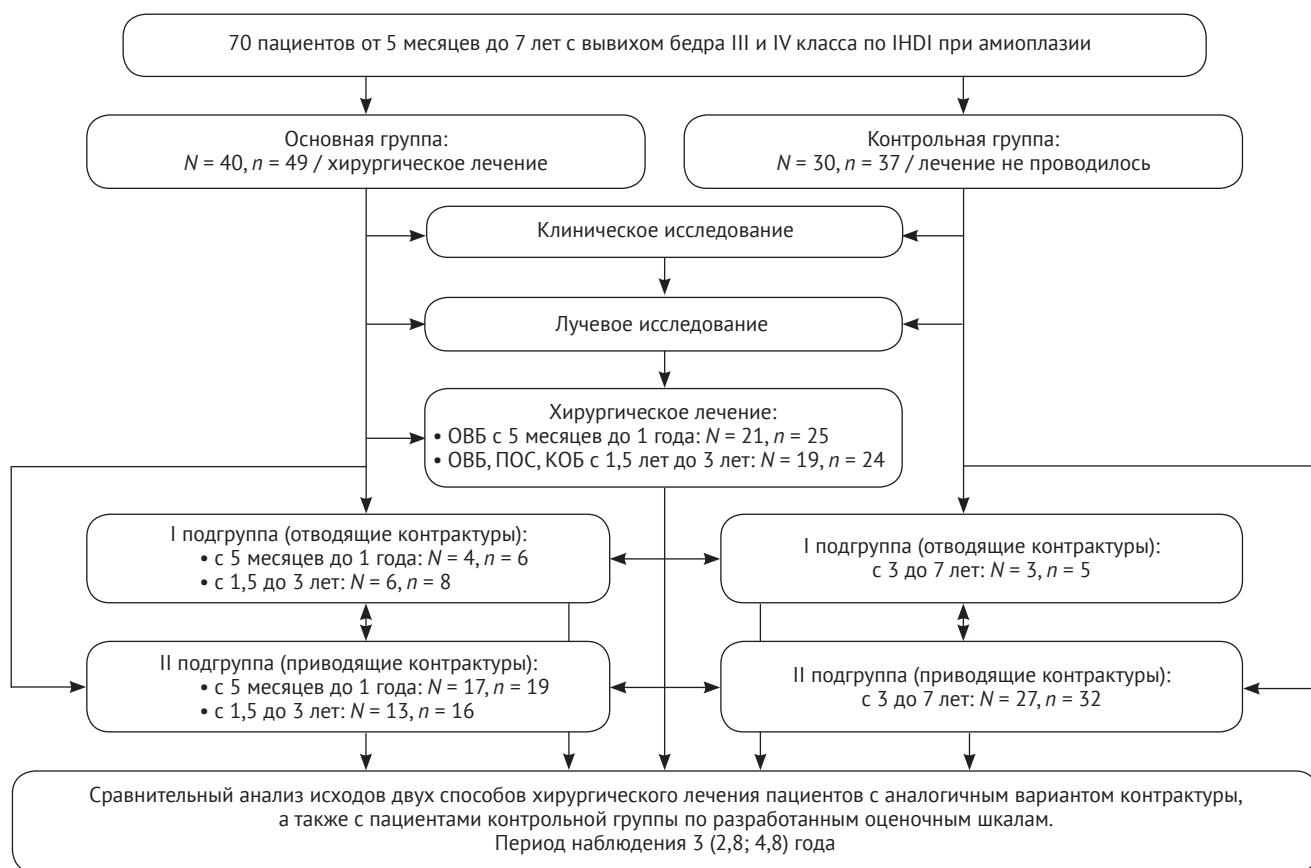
70 пациентов от 5 месяцев до 7 лет с вывихом бедра III и IV класса по IHDI при амиоплазии

Основная группа:
$N$ = 40, $n$ = 49 / хирургическое лечение

Контрольная группа:
$N$ = 30, $n$ = 37 / лечение не проводилось

Клиническое исследование

Лучевое исследование

Хирургическое лечение:
• ОВБ с 5 месяцев до 1 года: $N$ = 21, $n$ = 25
• ОВБ, ПОС, КОБ с 1,5 лет до 3 лет: $N$ = 19, $n$ = 24

I подгруппа (отводящие контрактуры):
• с 5 месяцев до 1 года: $N$ = 4, $n$ = 6
• с 1,5 до 3 лет: $N$ = 6, $n$ = 8

I подгруппа (отводящие контрактуры):
с 3 до 7 лет: $N$ = 3, $n$ = 5

II подгруппа (приводящие контрактуры):
• с 5 месяцев до 1 года: $N$ = 17, $n$ = 19
• с 1,5 до 3 лет: $N$ = 13, $n$ = 16

II подгруппа (приводящие контрактуры):
с 3 до 7 лет: $N$ = 27, $n$ = 32

Сравнительный анализ исходов двух способов хирургического лечения пациентов с аналогичным вариантом контрактуры, а также с пациентами контрольной группы по разработанным оценочным шкалам.
Период наблюдения 3 (2,8; 4,8) года